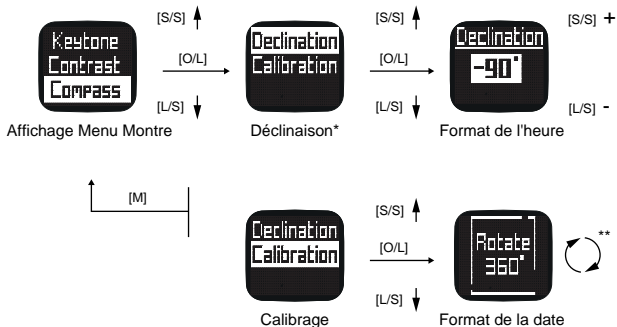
Keytone
Contrast
Compass

[S/S]

[O/L]

[L/S]

Affichage Menu Montre

Declination
Calibration

[S/S]

[O/L]

[L/S]

Déclinaison*

Declination
-90°

[S/S] +

[L/S] -

Format de l'heure

[M]

Declination
Calibration

[S/S]

[O/L]

[L/S]

Calibrage

Rotate
360°

**

Format de la date